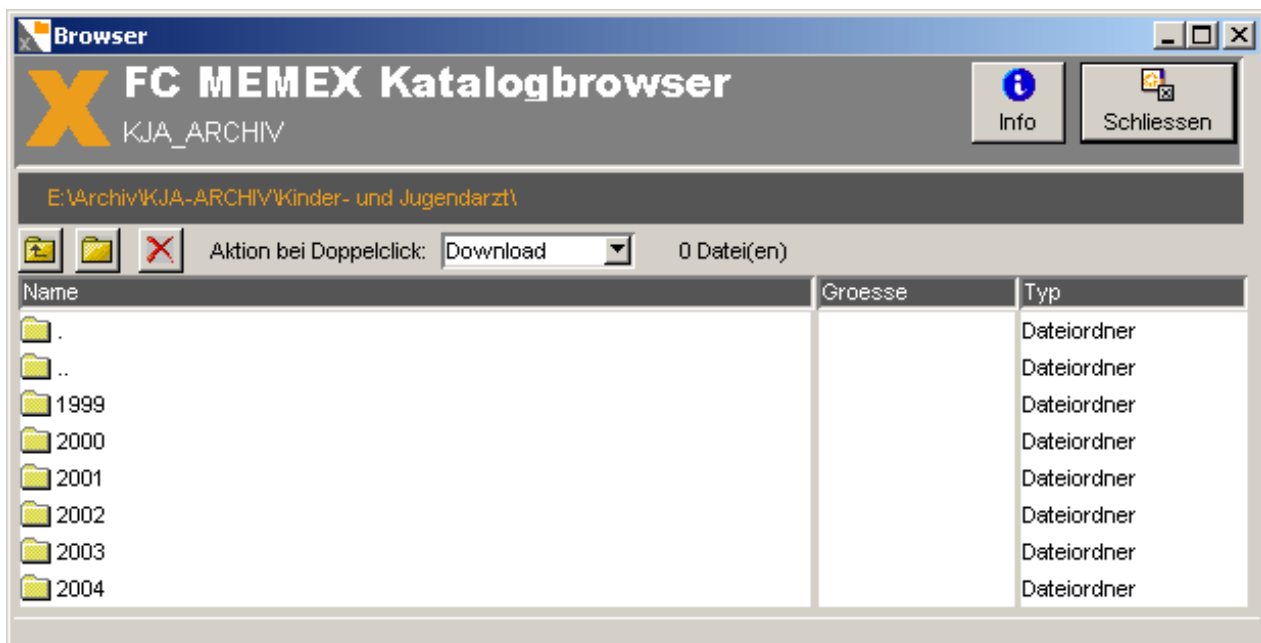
Browser

FC MEMEX Katalogbrowser
KJA_ARCHIV

Info

Schliessen

E:\Archiv\KJA-ARCHIV\Kinder- und Jugendarzt\

Aktion bei Doppelclick: Download

0 Datei(en)

| Name | Groesse | Typ |
|---|---|---|
| . | | Dateiordner |
| .. | | Dateiordner |
| 1999 | | Dateiordner |
| 2000 | | Dateiordner |
| 2001 | | Dateiordner |
| 2002 | | Dateiordner |
| 2003 | | Dateiordner |
| 2004 | | Dateiordner |